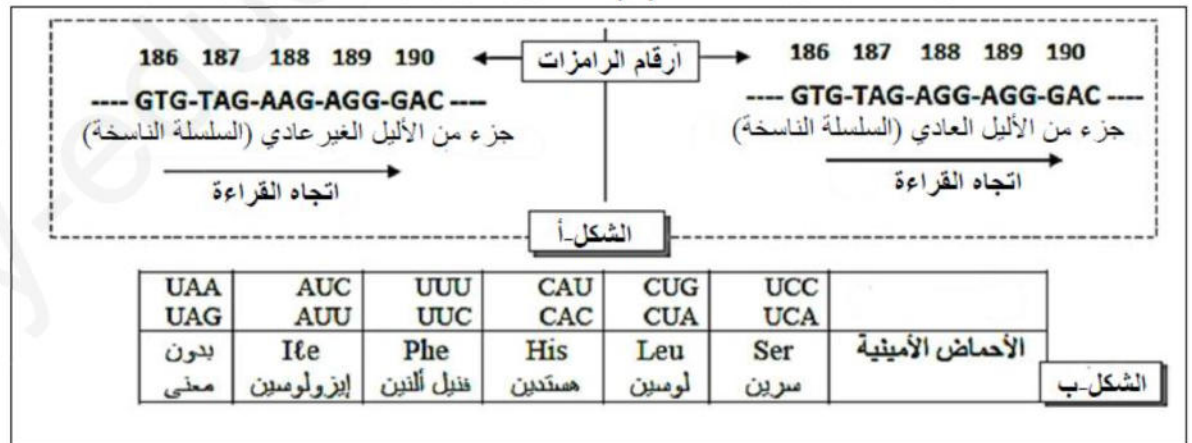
186 187 188 189 190

أرقام الرامزات

186 187 188 189 190

---- GTG-TAG-AGG-AGG-GAC ----

جزء من الأليل العادي (السلسلة الناسخة)

اتجاه القراءة

---- GTG-TAG-AAG-AGG-GAC ----

جزء من الأليل الغير عادي (السلسلة الناسخة)

اتجاه القراءة

الشكل-أ

| الأحماض الأمينية | UCC UCA | CUG CUA | CAU CAC | UUU UUC | AUC AUU | UAA UAG |
|---|---|---|---|---|---|---|
| | Ser سرين | Leu لوسين | His هستدين | Phe فنيل ألنين | Ile إيزولوسين | بدون معنى |

الشكل-ب